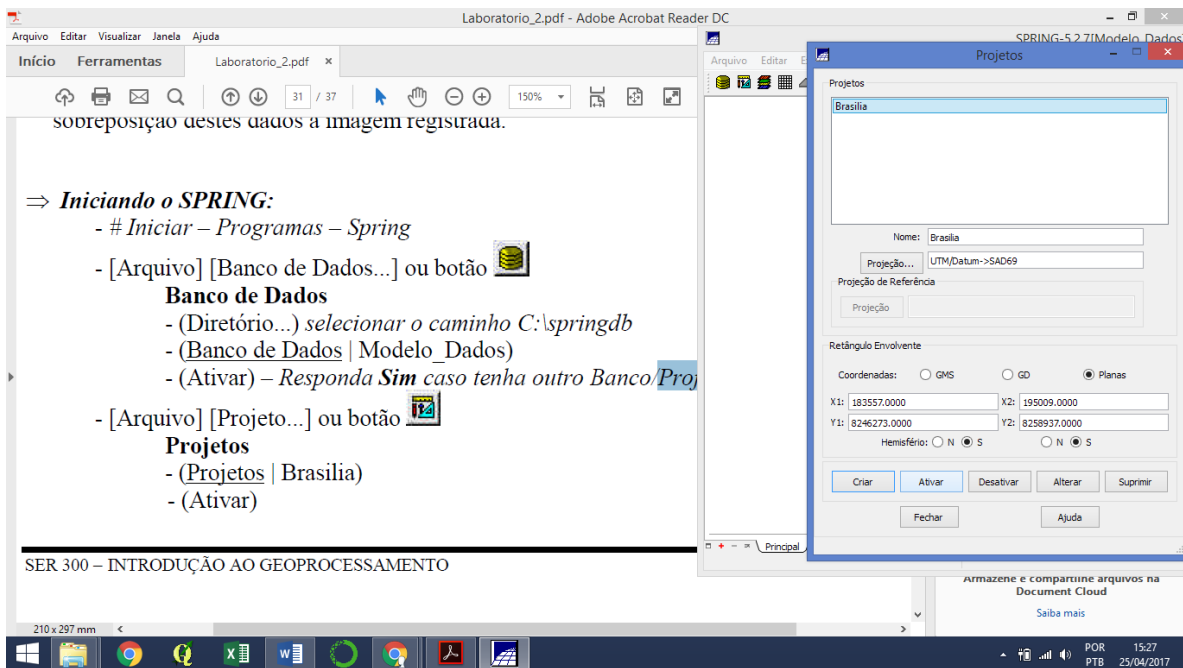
Laboratorio_2.pdf - Adobe Acrobat Reader DC

Arquivo Editar Visualizar Janela Ajuda

Início Ferramentas Laboratorio_2.pdf ×

31 / 37 150%

sobreposição destes dados à imagem registrada.

⇒ Iniciando o SPRING:

- # Iniciar – Programas – Spring

- [Arquivo] [Banco de Dados...] ou botão

Banco de Dados

- (Diretório...) selecionar o caminho C:\springdb

- (Banco de Dados | Modelo_Dados)

- (Ativar) – Responda Sim caso tenha outro Banco/Proj

- [Arquivo] [Projeto...] ou botão

Projetos

- (Projetos | Brasilia)

- (Ativar)

SER 300 – INTRODUÇÃO AO GEOPROCESSAMENTO

210 x 297 mm

SPRING-5.2.7[Modelo_Dados

Arquivo Editar E

Principal

Projetos

Projetos

Brasilia

Nome: Brasilia

Projeção... UTM/Datum->SAD69

Projeção de Referência

Projeção

Retângulo Envolvente

Coordenadas: GMS GD Planas

X1: 183557.0000 X2: 195009.0000

Y1: 8246273.0000 Y2: 8258937.0000

Hemisfério: N S N S

Criar Ativar Desativar Alterar Suprimir

Fechar Ajuda

Armazene e compartilhe arquivos na Document Cloud

Saiba mais

POR PTB 15:27 25/04/2017